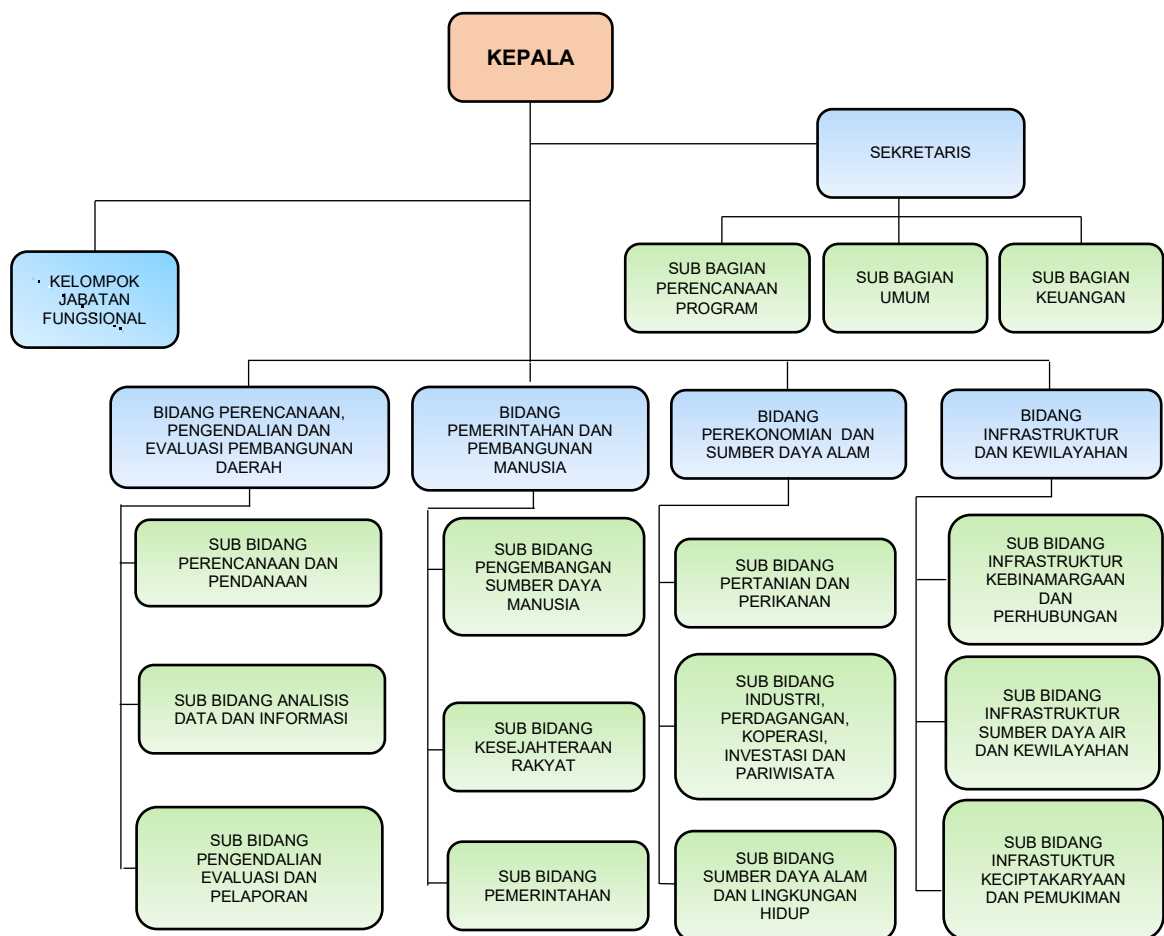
KEPALA

SEKRETARIS

KELOMPOK JABATAN FUNGSIONAL

SUB BAGIAN PERENCANAAN PROGRAM

SUB BAGIAN UMUM

SUB BAGIAN KEUANGAN

BIDANG PERENCANAAN, PENGENDALIAN DAN EVALUASI PEMBANGUNAN DAERAH

SUB BIDANG PERENCANAAN DAN PENDANAAN

SUB BIDANG ANALISIS DATA DAN INFORMASI

SUB BIDANG PENGENDALIAN EVALUASI DAN PELAPORAN

BIDANG PEMERINTAHAN DAN PEMBANGUNAN MANUSIA

SUB BIDANG PENGEMBANGAN SUMBER DAYA MANUSIA

SUB BIDANG KESEJAHTERAAN RAKYAT

SUB BIDANG PEMERINTAHAN

BIDANG PEREKONOMIAN DAN SUMBER DAYA ALAM

SUB BIDANG PERTANIAN DAN PERIKANAN

SUB BIDANG INDUSTRI, PERDAGANGAN, KOPERASI, INVESTASI DAN PARIWISATA

SUB BIDANG SUMBER DAYA ALAM DAN LINGKUNGAN HIDUP

BIDANG INFRASTRUKTUR DAN KEWILAYAHAN

SUB BIDANG INFRASTRUKTUR KEBINAMARGAAN DAN PERHUBUNGAN

SUB BIDANG INFRASTRUKTUR SUMBER DAYA AIR DAN KEWILAYAHAN

SUB BIDANG INFRASTUKTUR KECIPTAKARYAAN DAN PEMUKIMAN